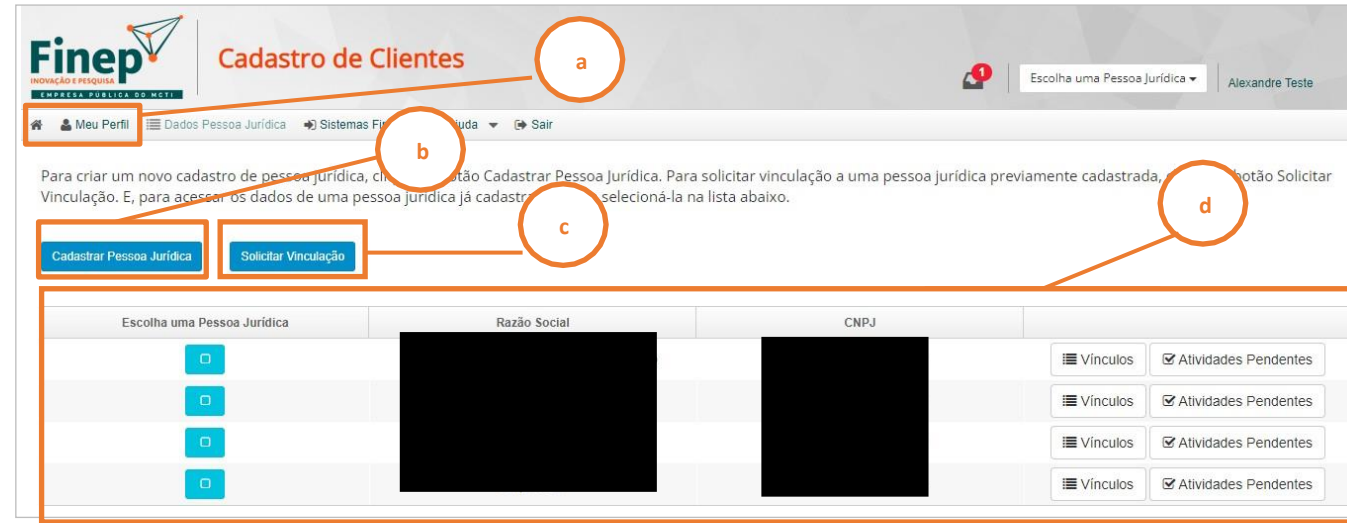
Finep
INOVAÇÃO E PESQUISA
EMPRESA PÚBLICA DO MCTI

Cadastro de Clientes

1

Escolha uma Pessoa Jurídica

Alexandre Teste

a

Meu Perfil
Dados Pessoa Jurídica
Sistemas Fi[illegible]
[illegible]juda
Sair

b

Para criar um novo cadastro de pessoa jurídica, cli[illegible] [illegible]otão Cadastrar Pessoa Jurídica. Para solicitar vinculação a uma pessoa jurídica previamente cadastrada, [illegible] botão Solicitar Vinculação. E, para acessar os dados de uma pessoa jurídica já cadastr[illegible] selecioná-la na lista abaixo.

c

d

Cadastrar Pessoa Jurídica

Solicitar Vinculação

| Escolha uma Pessoa Jurídica | Razão Social | CNPJ | |
|---|---|---|---|
| | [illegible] | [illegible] | Vínculos Atividades Pendentes |
| | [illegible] | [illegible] | Vínculos Atividades Pendentes |
| | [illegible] | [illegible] | Vínculos Atividades Pendentes |
| | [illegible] | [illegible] | Vínculos Atividades Pendentes |